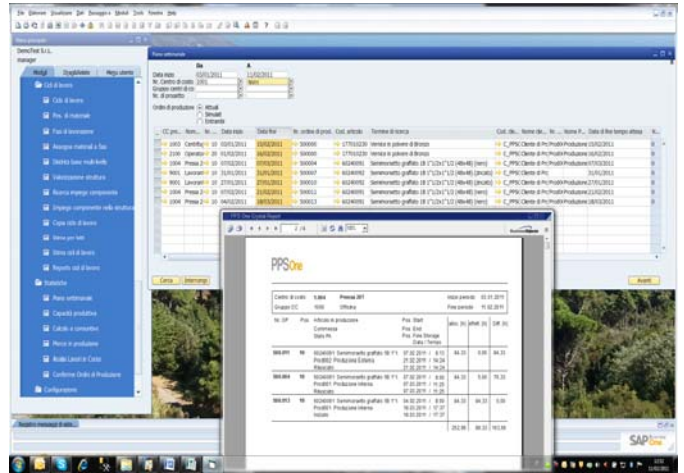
File Elaborare Visualizza Dati Navigazione Moduli Tools Finestra Help

Menu principale

DemoTool S.r.L.
manager

Moduli | Disponibilità | Menu utente

Cicli di lavoro
Cicli di lavoro
Pos. di materiali
Fasi di lavorazione
Assegna materiali a fasi
Distinta base multi-livello
Valorizzazione struttura
Ricerca impiego componente
Impiego componenti nella struttura
Copia cicli di lavoro
Menu per lotti
Stima cicli di lavoro
Reports cicli di lavoro
Statistiche
Piano settimanale
Capacità produttiva
Calcolo a consuntivo
Merce in produzione
Analisi Lavori in Corso
Conferma Ordini di Produzione
Configurazioni

Piano settimanale

Da | A
Data inizio 03/01/2011 | 11/02/2011
Nr. Centro di costo 1001
Gruppo centri di co
Nr. di progetto

Ordini di produzione: Attuali / Simulati / Entrambi

| CC pro... | Nom... | Nr. ... | Data inizio | Data fine | Nr. ordine di prod. | Cod. articolo | Termine di ricerca | Cod. clie... | Nome clie... | Nr. ... | Nome P... | Data di fine tempo attesa |
|---|---|---|---|---|---|---|---|---|---|---|---|---|
| 1003 | Centrifug | 10 | 03/01/2011 | 15/02/2011 | 300000 | 177010230 | Vernice in polvere di Bronzo | C_PPS | Cliente di Pr | | Profili Produzione | 15/02/2011 |
| 2100 | Operato | 20 | 01/02/2011 | 16/02/2011 | 300000 | 177010230 | Vernice in polvere di Bronzo | C_PPS | Cliente di Pr | | Profili Produzione | 16/02/2011 |
| 1004 | Pressa 2 | 10 | 07/02/2011 | 07/03/2011 | 300004 | 60240091 | Semilavorato graffato 1B 1"1/2x1"1/2 (48x48) (nero) | C_PPS | Cliente di Pr | | Profili Produzione | 07/03/2011 |
| 9001 | Lavorant | 10 | 31/01/2011 | 31/01/2011 | 300007 | 60240092 | Semilavorato graffato 1B 1"1/2x1"1/2 (48x48) (zincato) | C_PPS | Cliente di Pr | | | 31/01/2011 |
| 9001 | Lavorant | 10 | 27/01/2011 | 27/01/2011 | 300010 | 60240091 | Semilavorato graffato 1B 1"1/2x1"1/2 (48x48) (zincato) | C_PPS | Cliente di Pr | | Profili Produzione | 27/01/2011 |
| 1004 | Pressa 2 | 10 | 07/02/2011 | 21/02/2011 | 300001 | 60240091 | Semilavorato graffato 1B 1"1/2x1"1/2 (48x48) (nero) | C_PPS | Cliente di Pr | | Profili Produzione | 21/02/2011 |
| 1004 | Pressa 2 | 10 | 04/02/2011 | 18/03/2011 | 300013 | 60240091 | Semilavorato graffato 1B 1"1/2x1"1/2 (48x48) (nero) | C_PPS | Cliente di Pr | | Profili Produzione | 18/03/2011 |

Cerca | Interrompi | Avanti

PPS One Crystal Report

1 / 4 | 100%

PPSOne

Centro di costo 1.004 Pressa 20T
Gruppo CC 1000 Officina
Inizio periodo 03.01.2011
Fine periodo 11.02.2011

| Nr. OP | Pos | Articolo in produzione / Commessa / Stato PI | Pos. Start / Pos. End / Pos. Free Storage / Data / Tempo | atte. (h) | effett. (h) | Diff. (h) |
|---|---|---|---|---|---|---|
| 300.011 | 10 | 60240091 Semilavorato graffato 1B 1"1/2 / Prod852 Produzione Esterna / Rilasciato | 07.02.2011 / 8:13 / 21.02.2011 / 14:24 / 21.02.2011 / 14:24 | 84.33 | 0.00 | 84.33 |
| 300.004 | 10 | 60240091 Semilavorato graffato 1B 1"1/2 / Prod851 Produzione interna / Rilasciato | 07.02.2011 / 8:00 / 07.03.2011 / 11:25 / 07.03.2011 / 11:25 | 84.33 | 0.00 | 70.33 |
| 300.013 | 10 | 60240091 Semilavorato graffato 1B 1"1/2 / Prod851 Produzione interna / Iniziato | 04.02.2011 / 8:00 / 18.03.2011 / 17:37 / 18.03.2011 / 17:37 | 84.33 | 84.33 | 0.00 |
| | | | | 252.99 | 84.33 | 163.66 |

Nessun messaggio di stato

SAP Business One